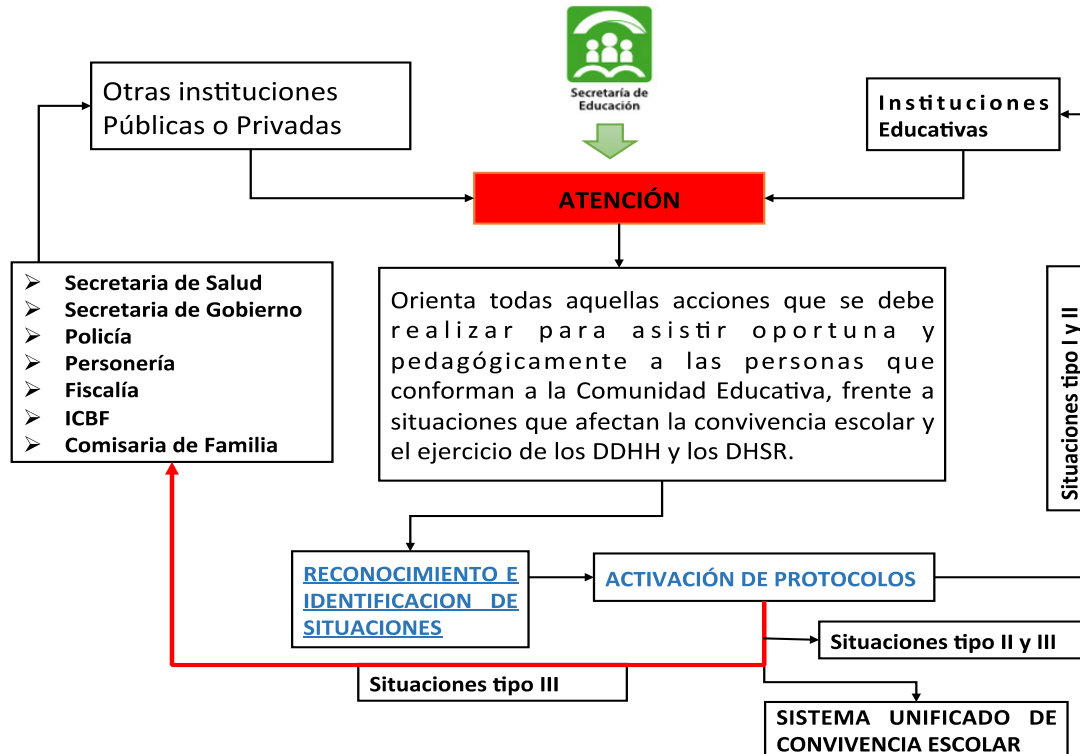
Secretaría de Educación

Otras instituciones Públicas o Privadas

Instituciones Educativas

ATENCIÓN

➢ Secretaria de Salud
➢ Secretaria de Gobierno
➢ Policía
➢ Personería
➢ Fiscalía
➢ ICBF
➢ Comisaria de Familia

Orienta todas aquellas acciones que se debe realizar para asistir oportuna y pedagógicamente a las personas que conforman a la Comunidad Educativa, frente a situaciones que afectan la convivencia escolar y el ejercicio de los DDHH y los DHSR.

Situaciones tipo I y II

RECONOCIMIENTO E IDENTIFICACION DE SITUACIONES

ACTIVACIÓN DE PROTOCOLOS

Situaciones tipo II y III

Situaciones tipo III

SISTEMA UNIFICADO DE CONVIVENCIA ESCOLAR